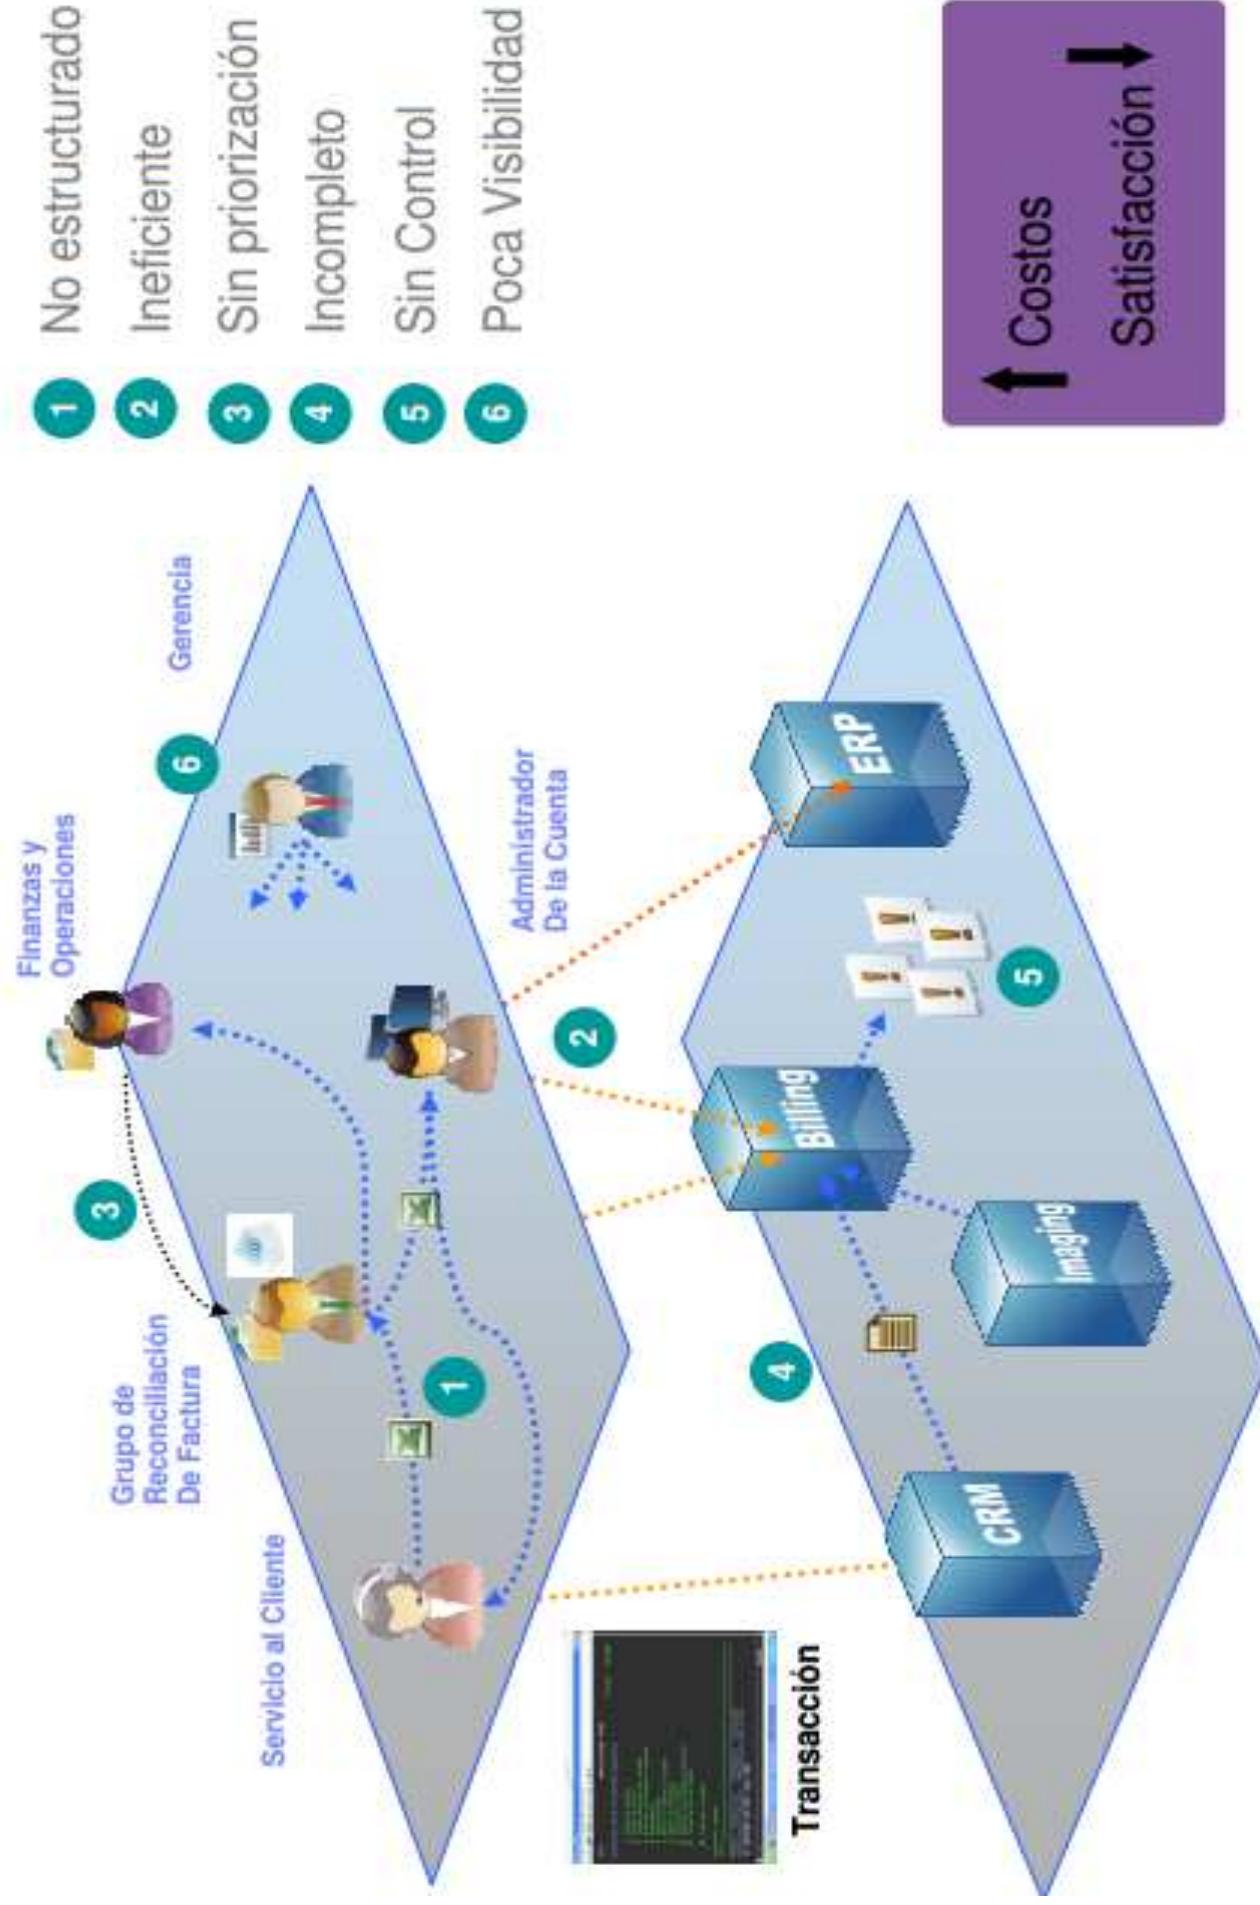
1 No estructurado
2 Ineficiente
3 Sin priorización
4 Incompleto
5 Sin Control
6 Poca Visibilidad

Costos
Satisfacción

Gerencia
6
Finanzas y Operaciones
Administrador De la Cuenta
3
2
Grupo de Reconciliación De Factura
1
Servicio al Cliente
ERP
5
Billing
Imaging
4
CRM
Transacción